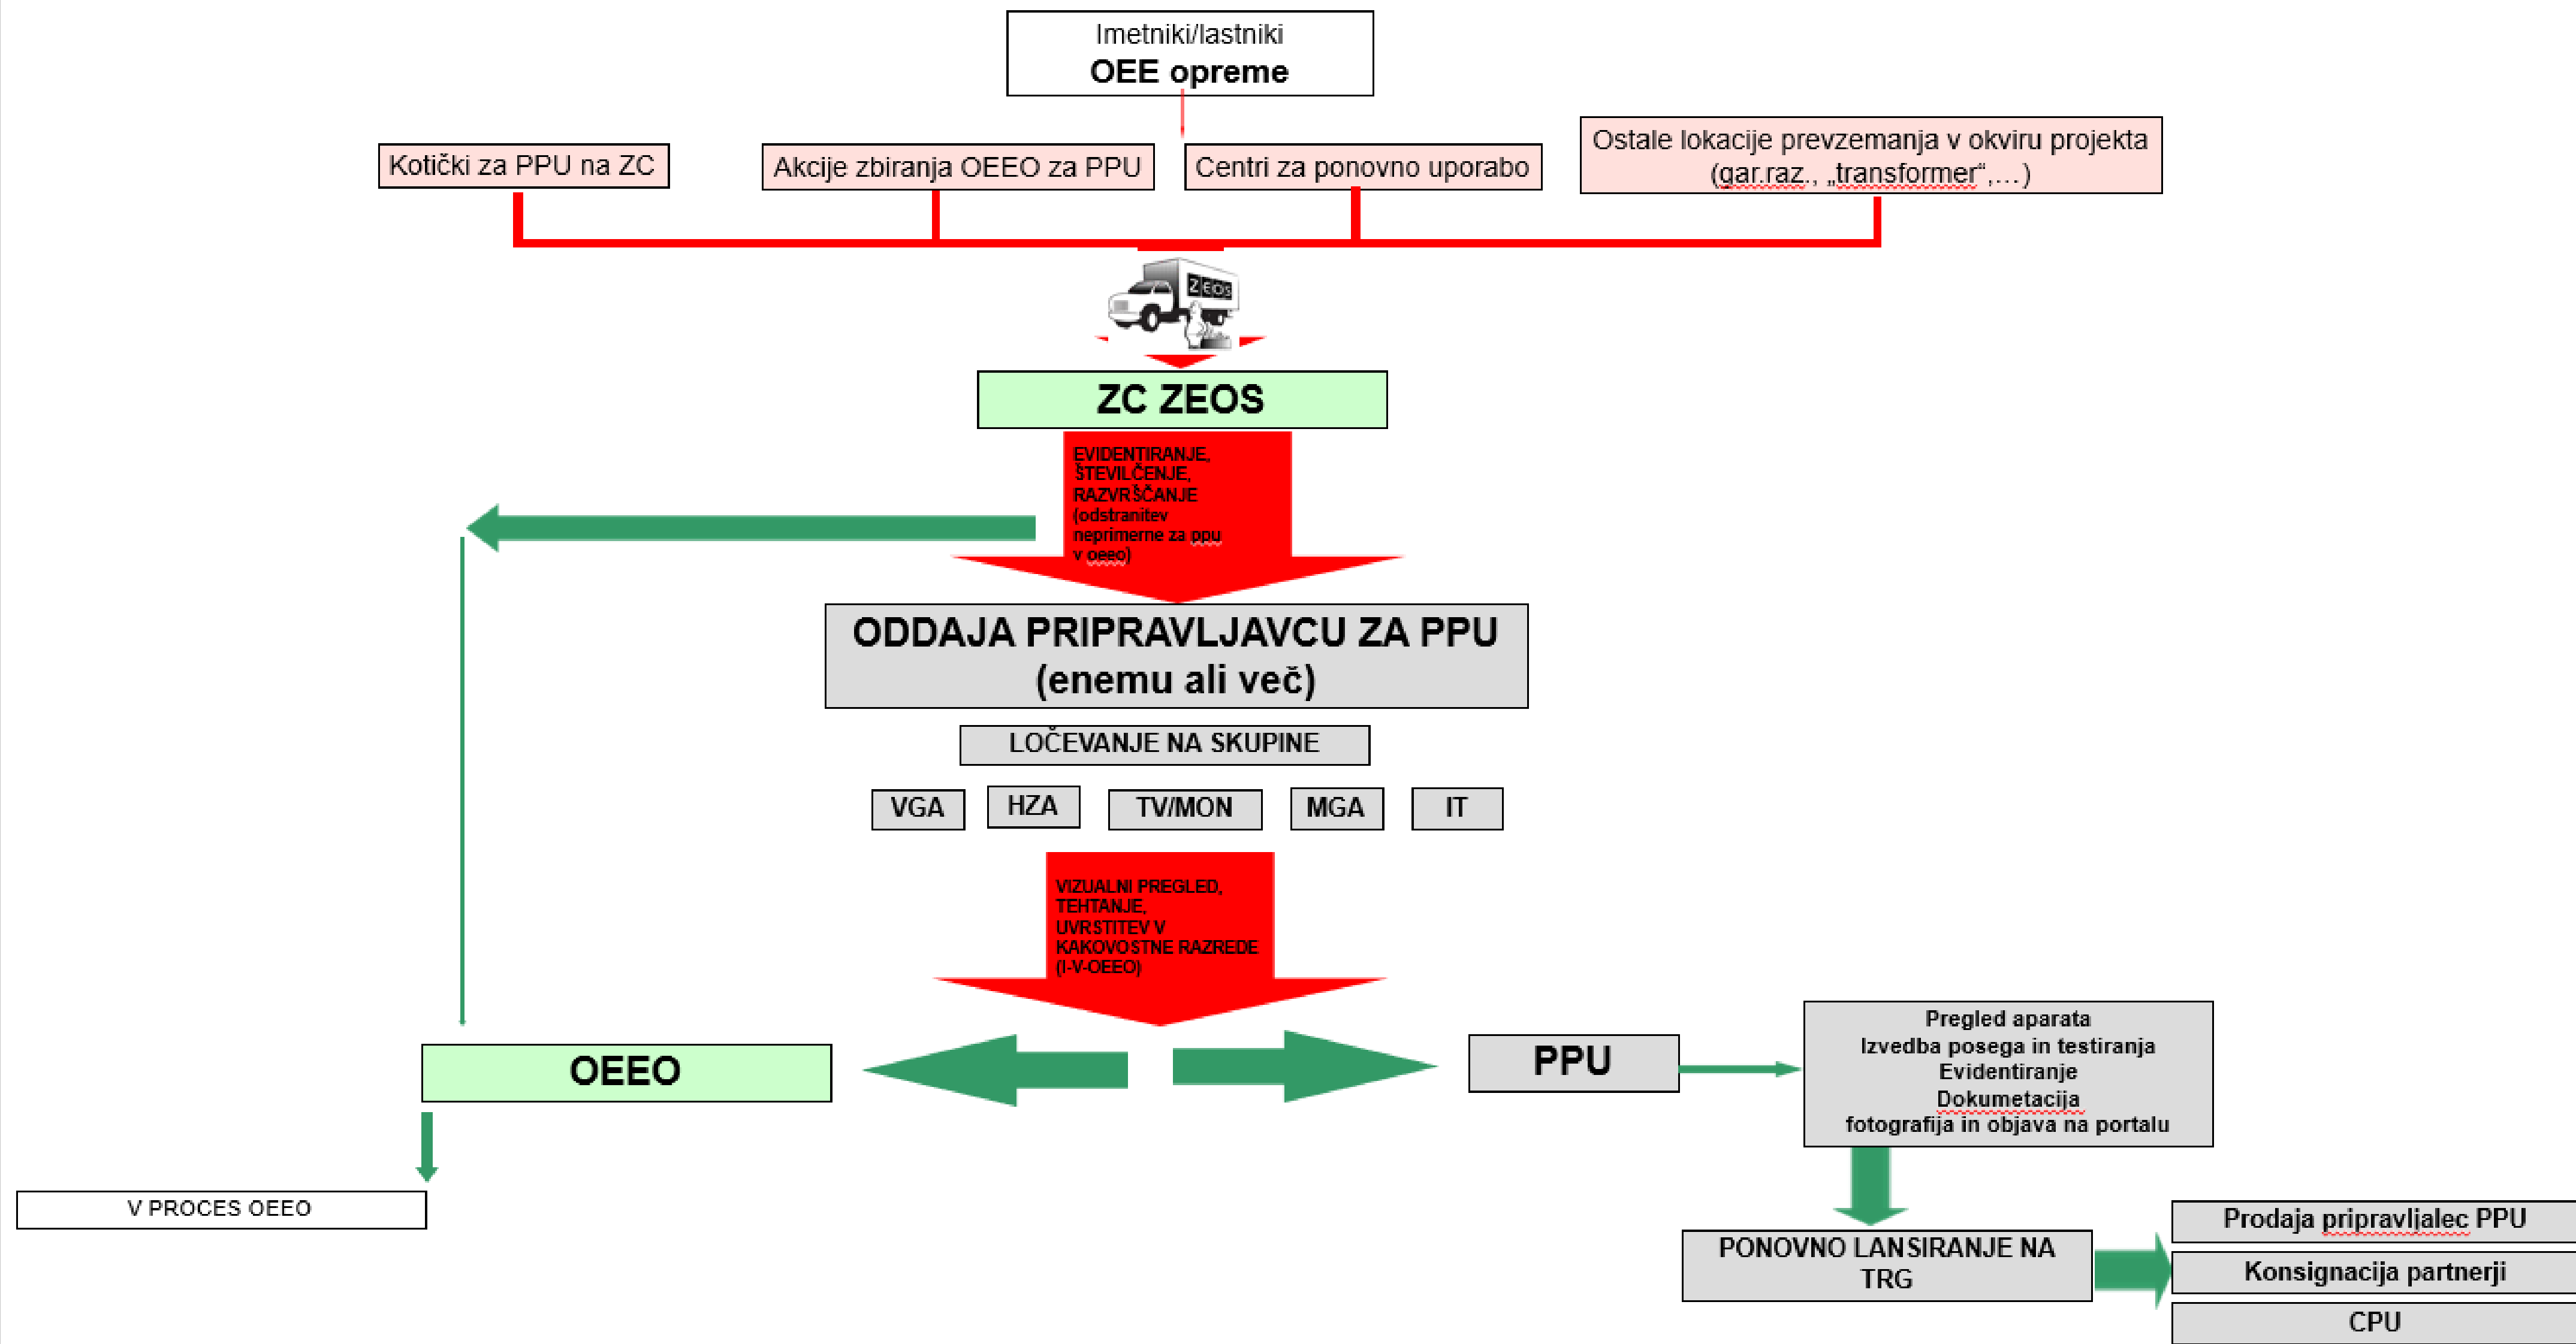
Imetniki/lastniki
OEE opreme

Kotički za PPU na ZC

Akcije zbiranja OEEO za PPU

Centri za ponovno uporabo

Ostale lokacije prevzemanja v okviru projekta (gar.raz., „transformer“,…)

ZEOS

ZC ZEOS

EVIDENTIRANJE, ŠTEVILČENJE, RAZVRŠČANJE (odstranitev neprimerne za ppu v oeeo)

ODDAJA PRIPRAVLJAVCU ZA PPU (enemu ali več)

LOČEVANJE NA SKUPINE

VGA

HZA

TV/MON

MGA

IT

VIZUALNI PREGLED, TEHTANJE, UVRSTITEV V KAKOVOSTNE RAZREDE (I-V-OEEO)

OEEO

PPU

Pregled aparata
Izvedba posega in testiranja
Evidentiranje
Dokumetacija
fotografija in objava na portalu

V PROCES OEEO

PONOVNO LANSIRANJE NA TRG

Prodaja pripravljalec PPU

Konsignacija partnerji

CPU